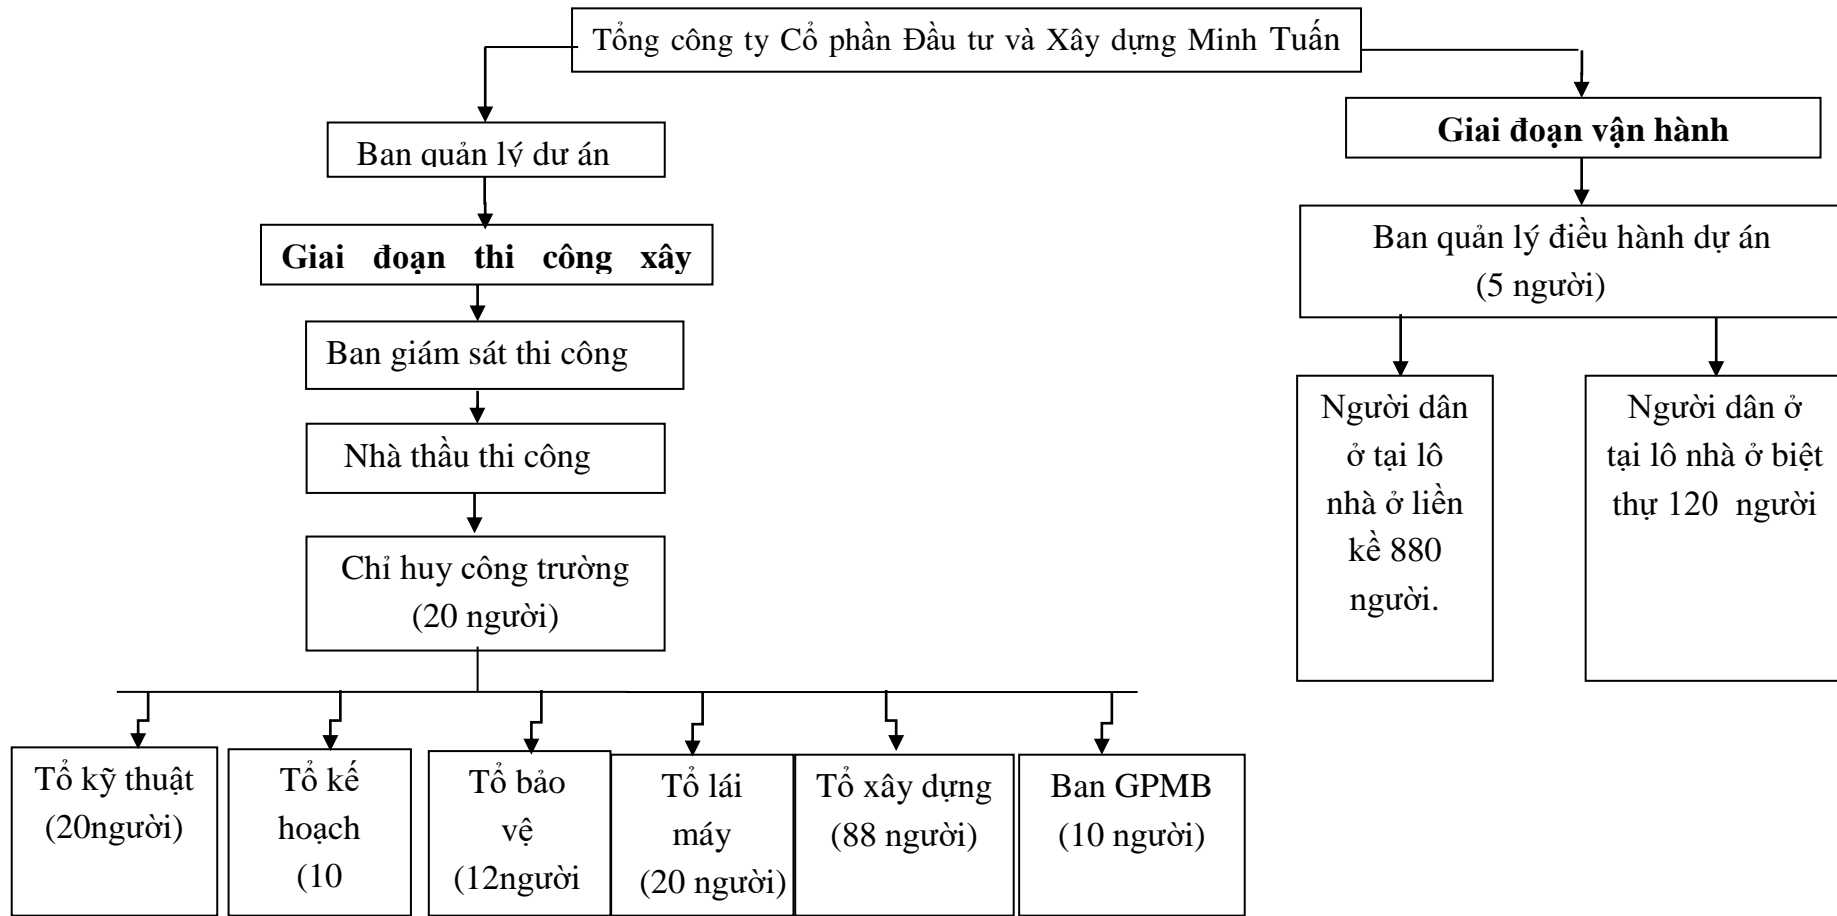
Tổng công ty Cổ phần Đầu tư và Xây dựng Minh Tuấn

Ban quản lý dự án

Giai đoạn thi công xây

Ban giám sát thi công

Nhà thầu thi công

Chỉ huy công trường (20 người)

Tổ kỹ thuật (20người)

Tổ kế hoạch (10

Tổ bảo vệ (12người

Tổ lái máy (20 người)

Tổ xây dựng (88 người)

Ban GPMB (10 người)

Giai đoạn vận hành

Ban quản lý điều hành dự án (5 người)

Người dân ở tại lô nhà ở liền kề 880 người.

Người dân ở tại lô nhà ở biệt thự 120 người